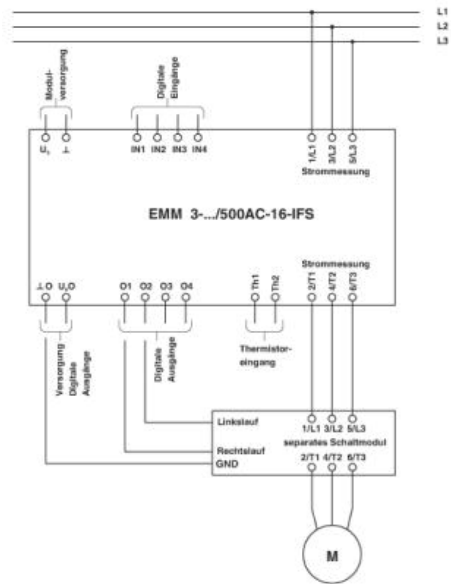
L1
L2
L3

Modul-versorgung

Digitale Eingänge

$U_S$ ⊥

IN1 IN2 IN3 IN4

1/L1 3/L2 5/L3

Strommessung

EMM 3-.../500AC-16-IFS

Strommessung

⊥O $U_S$O

O1 O2 O3 O4

Th1 Th2

2/T1 4/T2 6/T3

Versorgung Digitale Ausgänge

Digitale Ausgänge

Thermistor-eingang

Linkslauf

1/L1 3/L2 5/L3

separates Schaltmodul

Rechtslauf

GND

2/T1 4/T2 6/T3

M